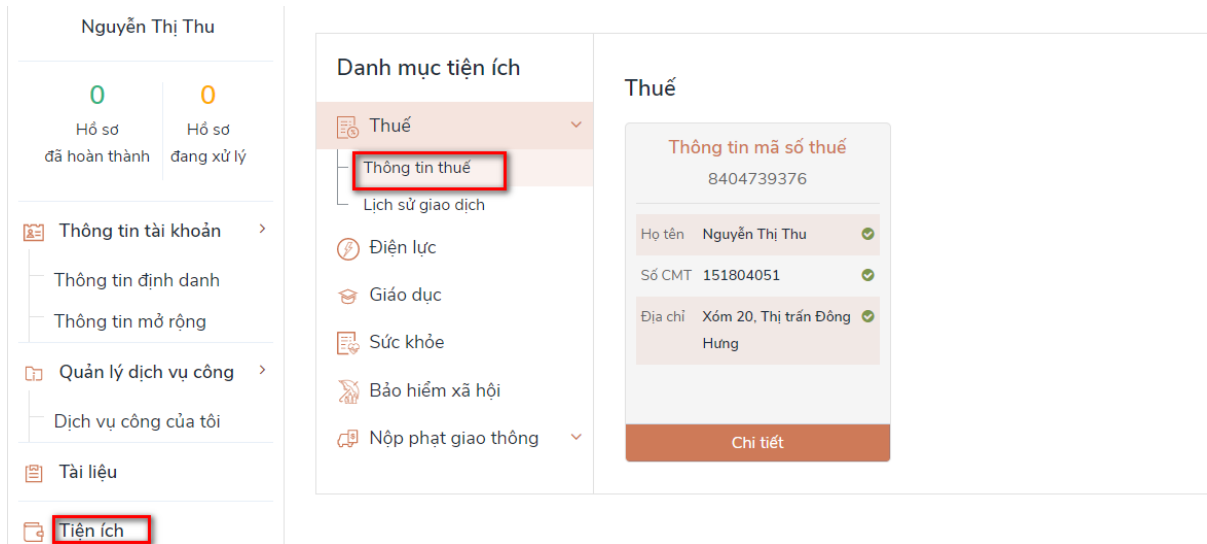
Nguyễn Thị Thu

0
Hồ sơ
đã hoàn thành

0
Hồ sơ
đang xử lý

Thông tin tài khoản

Thông tin định danh

Thông tin mở rộng

Quản lý dịch vụ công

Dịch vụ công của tôi

Tài liệu

Tiện ích

Danh mục tiện ích

Thuế

Thông tin thuế

Lịch sử giao dịch

Điện lực

Giáo dục

Sức khỏe

Bảo hiểm xã hội

Nộp phạt giao thông

Thuế

Thông tin mã số thuế
8404739376

| | |
|---|---|
| Họ tên | Nguyễn Thị Thu |
| Số CMT | 151804051 |
| Địa chỉ | Xóm 20, Thị trấn Đông Hưng |

Chi tiết